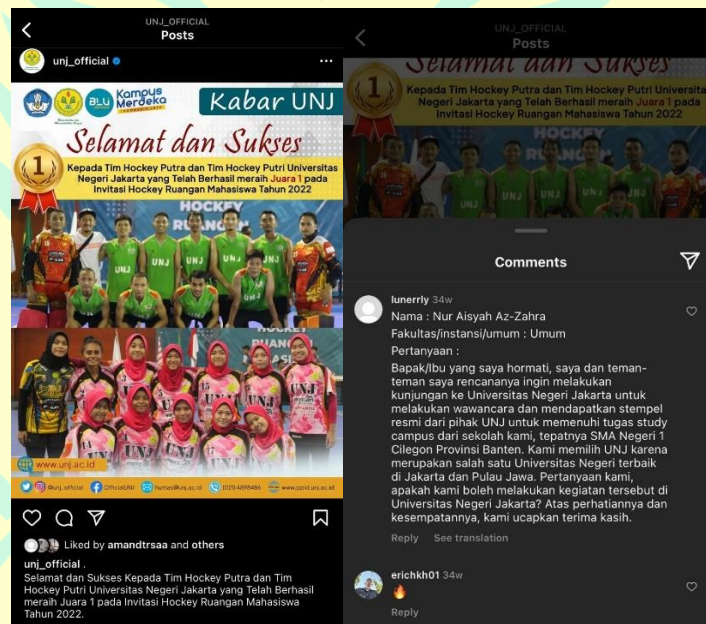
UNJ_OFFICIAL
Posts

unj_official

BLU Kampus Merdeka
Kabar UNJ

Selamat dan Sukses

1

Kepada Tim Hockey Putra dan Tim Hockey Putri Universitas Negeri Jakarta yang Telah Berhasil meraih Juara 1 pada Invitasi Hockey Ruangan Mahasiswa Tahun 2022

HOCKEY RUANGAN

UNJ

www.unj.ac.id

@unj_official @OfficialUNJ humas@unj.ac.id 02129486486 www.ppid.unj.ac.id

Liked by amandtrsaa and others

unj_official .
Selamat dan Sukses Kepada Tim Hockey Putra dan Tim Hockey Putri Universitas Negeri Jakarta yang Telah Berhasil meraih Juara 1 pada Invitasi Hockey Ruangan Mahasiswa Tahun 2022.

UNJ_OFFICIAL
Posts

Selamat dan Sukses

Kepada Tim Hockey Putra dan Tim Hockey Putri Universitas Negeri Jakarta yang Telah Berhasil meraih Juara 1 pada Invitasi Hockey Ruangan Mahasiswa Tahun 2022

Comments

lunerrly 34w
Nama : Nur Aisyah Az-Zahra
Fakultas/instansi/umum : Umum
Pertanyaan :
Bapak/Ibu yang saya hormati, saya dan teman-teman saya rencananya ingin melakukan kunjungan ke Universitas Negeri Jakarta untuk melakukan wawancara dan mendapatkan stempel resmi dari pihak UNJ untuk memenuhi tugas study campus dari sekolah kami, tepatnya SMA Negeri 1 Cilegon Provinsi Banten. Kami memilih UNJ karena merupakan salah satu Universitas Negeri terbaik di Jakarta dan Pulau Jawa. Pertanyaan kami, apakah kami boleh melakukan kegiatan tersebut di Universitas Negeri Jakarta? Atas perhatiannya dan kesempatannya, kami ucapkan terima kasih.
Reply See translation

erichkh01 34w
🔥
Reply